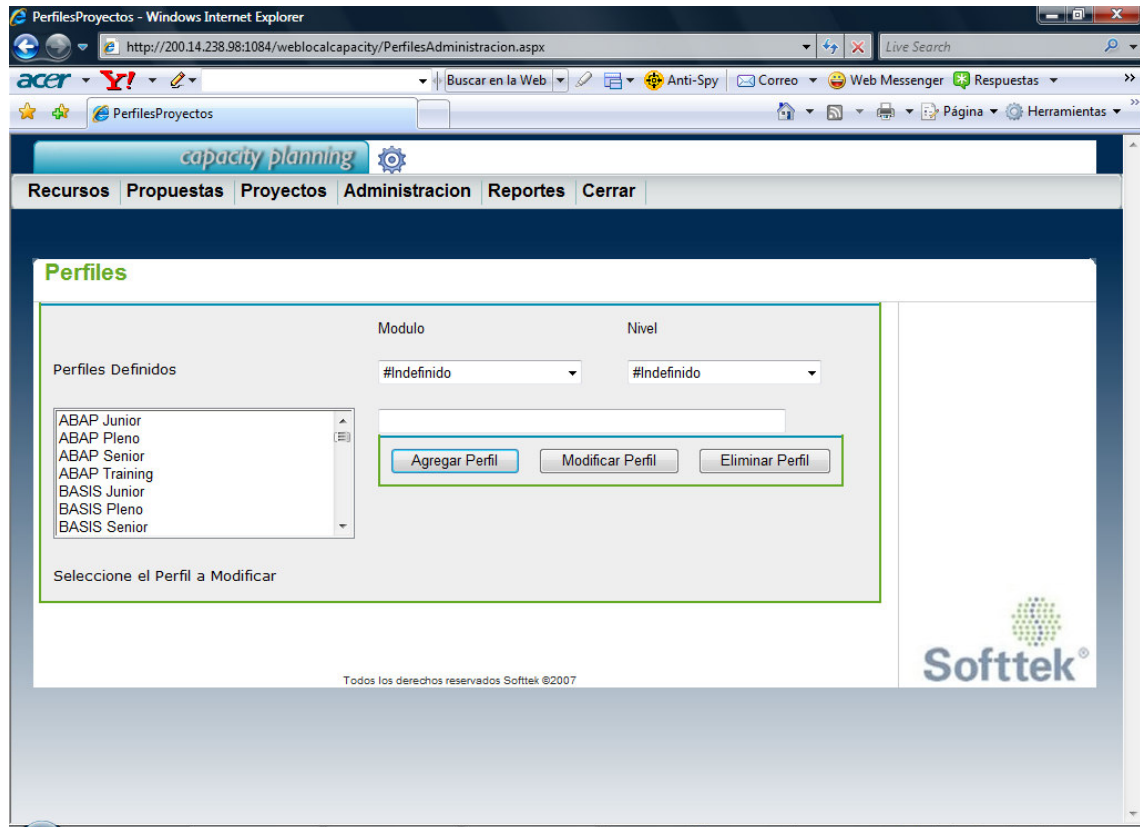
PerfilesProyectos - Windows Internet Explorer

http://200.14.238.98:1084/weblocalcapacity/PerfilesAdministracion.aspx

Live Search

acer Y! Buscar en la Web Anti-Spy Correo Web Messenger Respuestas

PerfilesProyectos

Página Herramientas

capacity planning

Recursos | Propuestas | Proyectos | Administracion | Reportes | Cerrar

Perfiles

Modulo

Nivel

Perfiles Definidos

#Indefinido

#Indefinido

ABAP Junior
ABAP Pleno
ABAP Senior
ABAP Training
BASIS Junior
BASIS Pleno
BASIS Senior

Agregar Perfil

Modificar Perfil

Eliminar Perfil

Seleccione el Perfil a Modificar

Softtek®

Todos los derechos reservados Softtek ©2007